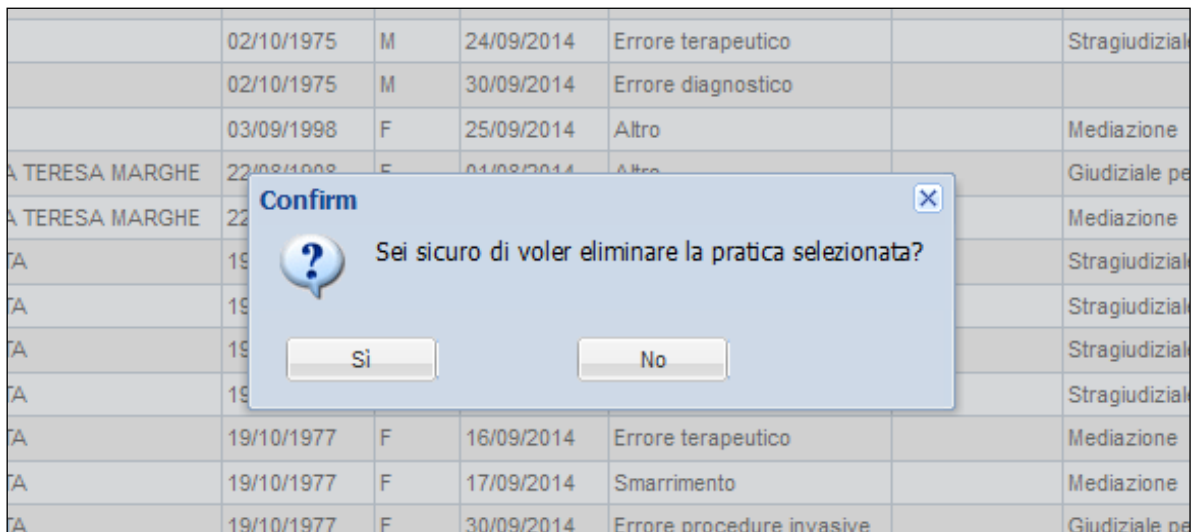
|  | 02/10/1975 | M | 24/09/2014 | Errore terapeutico |  | Stragiudizial |
|---|---|---|---|---|---|---|
|  | 02/10/1975 | M | 30/09/2014 | Errore diagnostico |  |  |
|  | 03/09/1998 | F | 25/09/2014 | Altro |  | Mediazione |
| A TERESA MARGHE | 22/08/1998 | F | 01/08/2014 | Altro |  | Giudiziale pe |
| A TERESA MARGHE | 22 |  |  |  |  | Mediazione |
| TA | 19 |  |  |  |  | Stragiudizial |
| TA | 19 |  |  |  |  | Stragiudizial |
| TA | 19 |  |  |  |  | Stragiudizial |
| TA | 19 |  |  |  |  | Stragiudizial |
| TA | 19/10/1977 | F | 16/09/2014 | Errore terapeutico |  | Mediazione |
| TA | 19/10/1977 | F | 17/09/2014 | Smarrimento |  | Mediazione |
| TA | 19/10/1977 | F | 30/09/2014 | Errore procedure invasive |  | Giudiziale pe |

Confirm

Sei sicuro di voler eliminare la pratica selezionata?

Sì

No